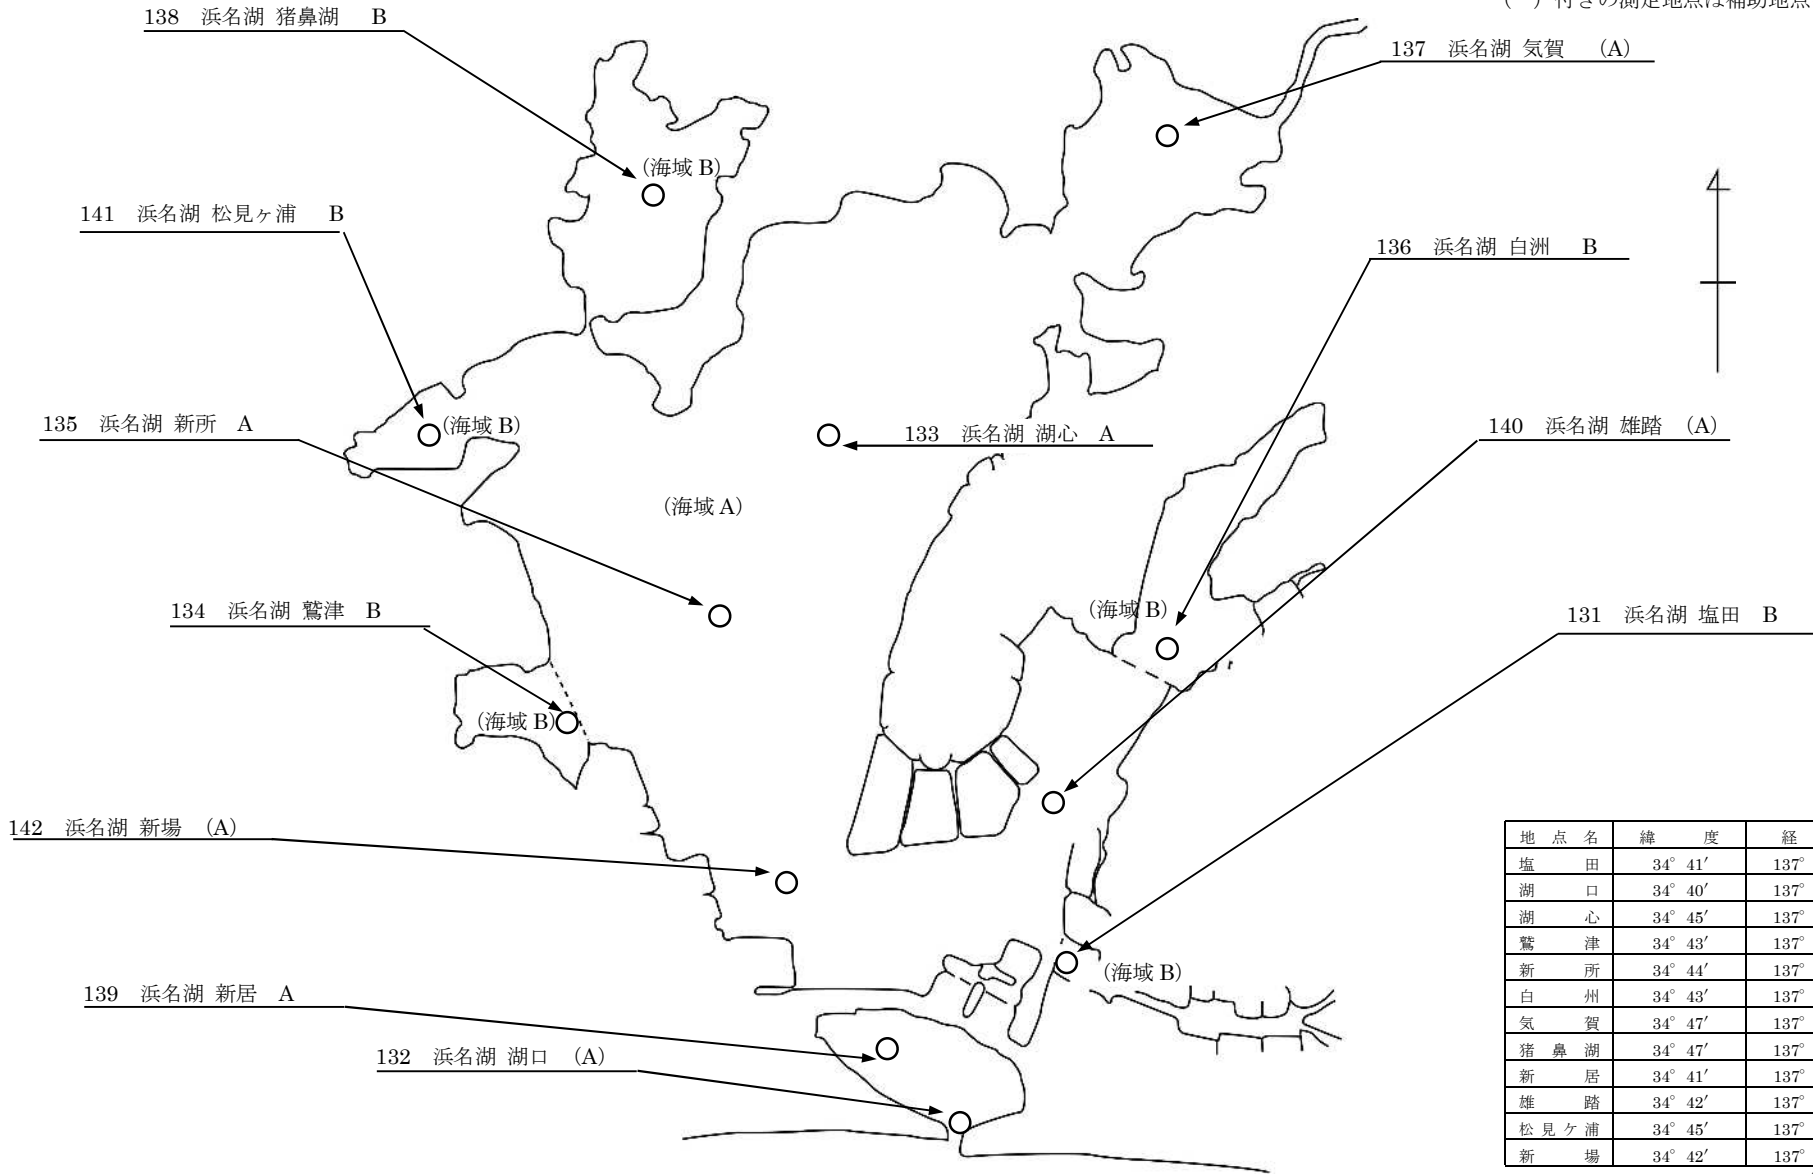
( ) 付きの測定地点は補助地点

138 浜名湖 猪鼻湖 B

137 浜名湖 気賀 (A)

(海域 B)

141 浜名湖 松見ヶ浦 B

136 浜名湖 白洲 B

135 浜名湖 新所 A

(海域 B)

133 浜名湖 湖心 A

140 浜名湖 雄踏 (A)

(海域 A)

134 浜名湖 鷲津 B

(海域 B)

131 浜名湖 塩田 B

(海域 B)

142 浜名湖 新場 (A)

(海域 B)

139 浜名湖 新居 A

132 浜名湖 湖口 (A)

| 地点名 | 緯度 | 経 |
|---|---|---|
| 塩田 | 34° 41′ | 137° |
| 湖口 | 34° 40′ | 137° |
| 湖心 | 34° 45′ | 137° |
| 鷲津 | 34° 43′ | 137° |
| 新所 | 34° 44′ | 137° |
| 白州 | 34° 43′ | 137° |
| 気賀 | 34° 47′ | 137° |
| 猪鼻湖 | 34° 47′ | 137° |
| 新居 | 34° 41′ | 137° |
| 雄踏 | 34° 42′ | 137° |
| 松見ケ浦 | 34° 45′ | 137° |
| 新場 | 34° 42′ | 137° |